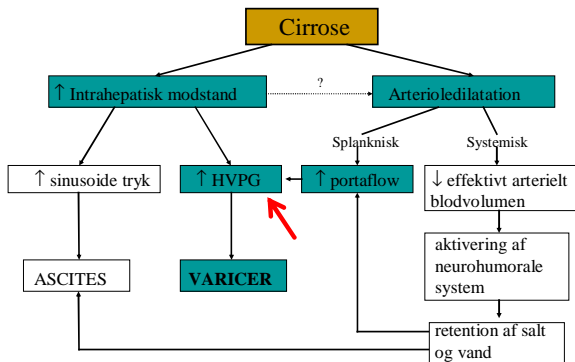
Cirrose

↑ Intrahepatisk modstand

?

Arterioledilatation

Splanknisk

Systemisk

↑ sinusoide tryk

↑ HVPG

↑ portaflow

↓ effektivt arterielt blodvolumen

aktivering af neurohumorale system

ASCITES

VARICER

retention af salt og vand